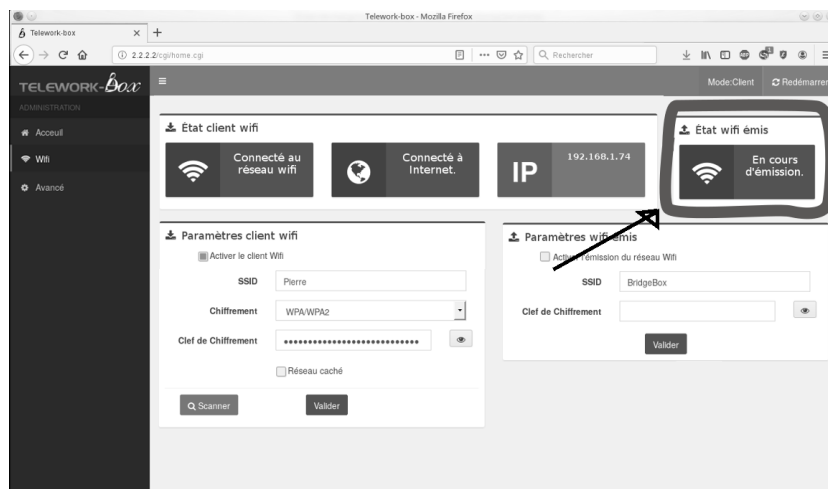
Telework-box - Mozilla Firefox

Telework-box

2.2.2.2/cgi/home.cgi

Rechercher

TELEWORK-Box

ADMINISTRATION

Mode:Client

Redémarrer

Acceuil

Wifi

Avancé

État client wifi

Connecté au réseau wifi

Connecté à Internet.

IP

192.168.1.74

État wifi émis

En cours d'émission.

Paramètres client wifi

Activer le client Wifi

SSID

Pierre

Chiffrement

WPA/WPA2

Clef de Chiffrement

••••••••••••••••••••••••••••

Réseau caché

Scanner

Valider

Paramètres wifi émis

Activer l'émission du réseau Wifi

SSID

BridgeBox

Clef de Chiffrement

Valider